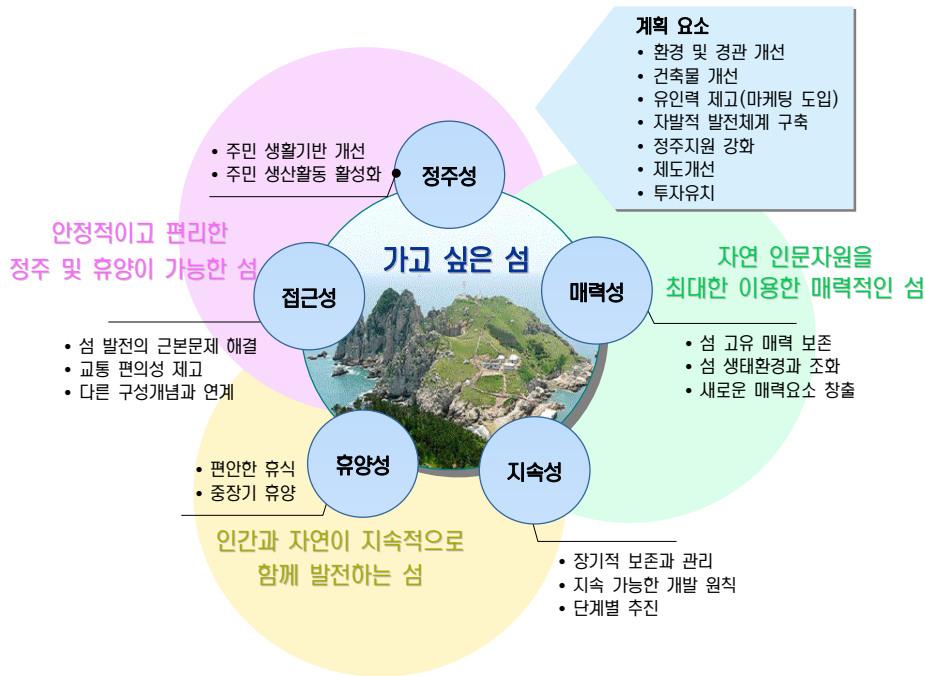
계획 요소
• 환경 및 경관 개선
• 건축물 개선
• 유인력 제고(마케팅 도입)
• 자발적 발전체계 구축
• 정주지원 강화
• 제도개선
• 투자유치

• 주민 생활기반 개선
• 주민 생산활동 활성화

정주성

안정적이고 편리한
정주 및 휴양이 가능한 섬

가고 싶은 섬

접근성

매력성

자연 인문자원을
최대한 이용한 매력적인 섬

• 섬 발전의 근본문제 해결
• 교통 편의성 제고
• 다른 구성개념과 연계

• 섬 고유 매력 보존
• 섬 생태환경과 조화
• 새로운 매력요소 창출

휴양성

지속성

• 편안한 휴식
• 중장기 휴양

인간과 자연이 지속적으로
함께 발전하는 섬

• 장기적 보존과 관리
• 지속 가능한 개발 원칙
• 단계별 추진